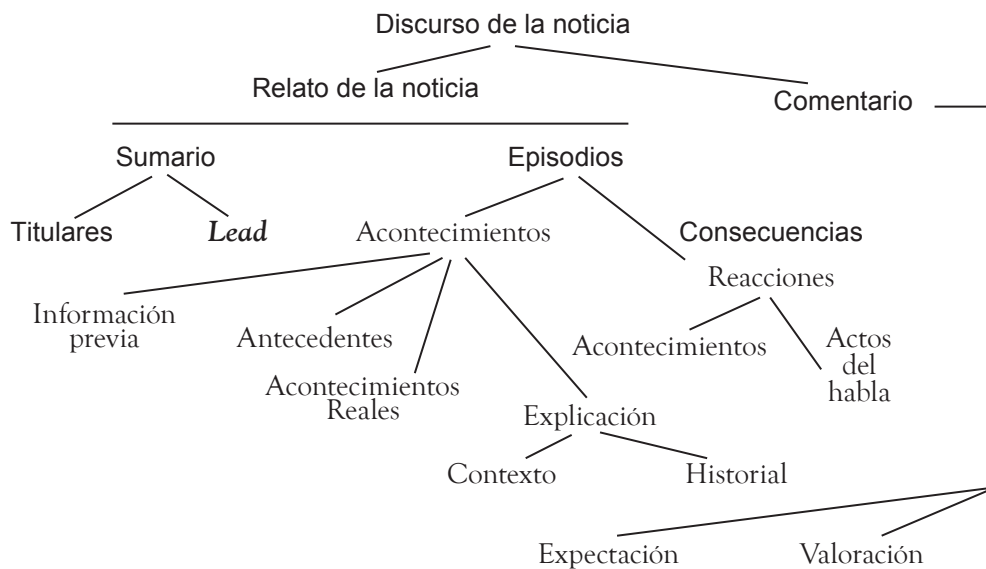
Discurso de la noticia

Relato de la noticia

Comentario

Sumario

Episodios

Titulares

*Lead*

Acontecimientos

Consecuencias

Reacciones

Información previa

Antecedentes

Acontecimientos

Actos del habla

Acontecimientos Reales

Explicación

Contexto

Historial

Expectación

Valoración